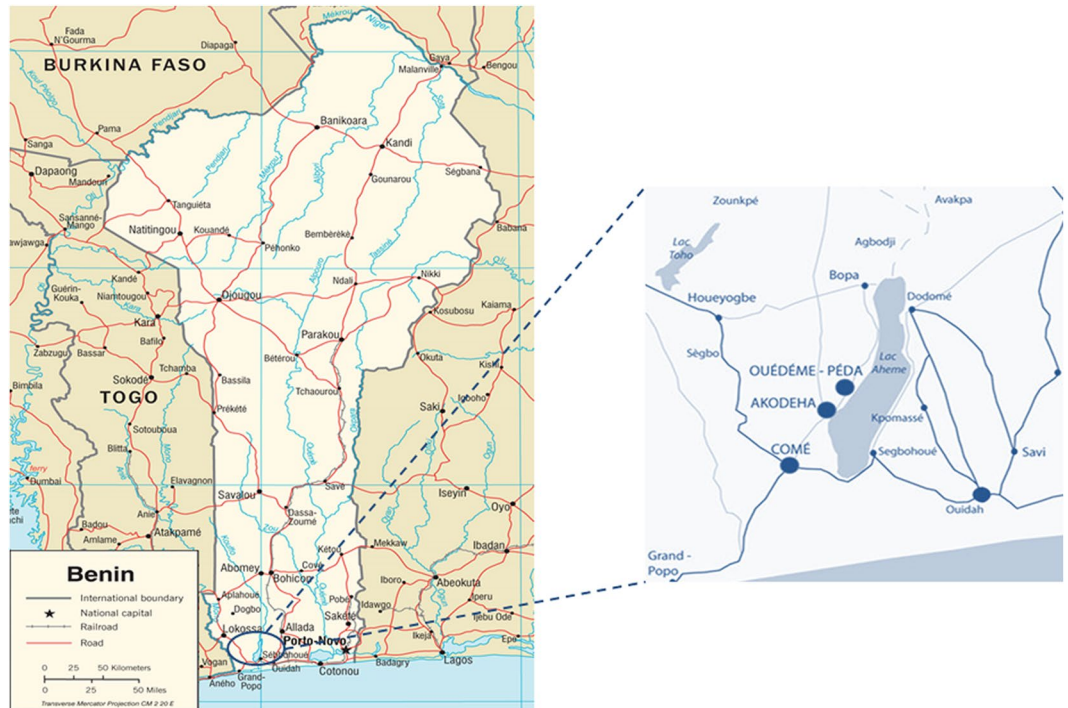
Fada N'Gourma
Diapaga
Mekrou
Niger
Saya
Malanville
Bengou
BURKINA FASO
Kpéli Nouaba
Sota
Pendjari
Banikoara
Kandi
Sanga
Pama
Dapaong
Mandouri
Pendjari
Gounarou
Ségbana
Sansanné-Mango
Tanguiéta
Natitingou
Kouandé
Alibori
Péhonko
Bembèrèkè
Babana
awjawga
Kandé
Niamtougou
Guérin-Kouka
Kara
Bafilo
Djougou
Ndali
Nikki
Kosubosu
Kaiama
Parakou
Zabzugu
Bassar
Tchamba
Bétérou
Okuta
Kishi
Sokodé
Bassila
Tchaourou
Bimbila
TOGO
Prékété
Saki
Igboho
Sotouboua
Ouémé
Blitta
Elavagnon
ferry
Dumbai
Savalou
Save
Iseyin
Oyo
Dassa-Zoumé
Badou
Anie
Amlame
Atakpamé
Kétou
Mekkaw
Ibadan
Abomey
Bohicon
Covè
Aplahoué
Iboro
Abeokuta
Dogbo
Pobè
Idawgo
Sakété
Lokossa
Allada
Porto Novo
Ijebu Ode
Ikeja
Epe
Sèhouè
Ouidah
Cotonou
Badagry
Lagos
Vagan
Aného
Grand-Popo
Benin
International boundary
National capital
Railroad
Road
0 25 50 Kilometers
0 25 50 Miles
Transverse Mercator Projection CM 2 20 E

Zounkpé
Avakpa
Lac Toho
Agbodji
Bopa
Houeyogbe
Dodomé
Sègbo
Lac Aheme
OUÉDÉME - PÉDA
AKODEHA
Kpomassé
COMÉ
Segbohoué
Savi
Ouidah
Grand - Popo